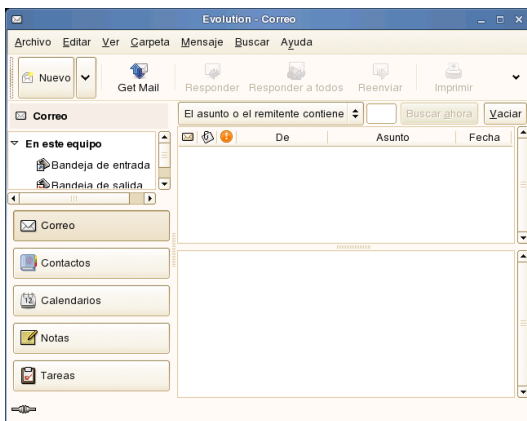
Evolution - Correo

Archivo Editar Ver Carpeta Mensaje Buscar Ayuda

Nuevo
Get Mail
Responder
Responder a todos
Reenviar
Imprimir

Correo

El asunto o el remitente contiene
Buscar ahora
Vaciar

En este equipo
Bandeja de entrada
Bandeja de salida

De
Asunto
Fecha

Correo
Contactos
12 Calendarios
Notas
Tareas